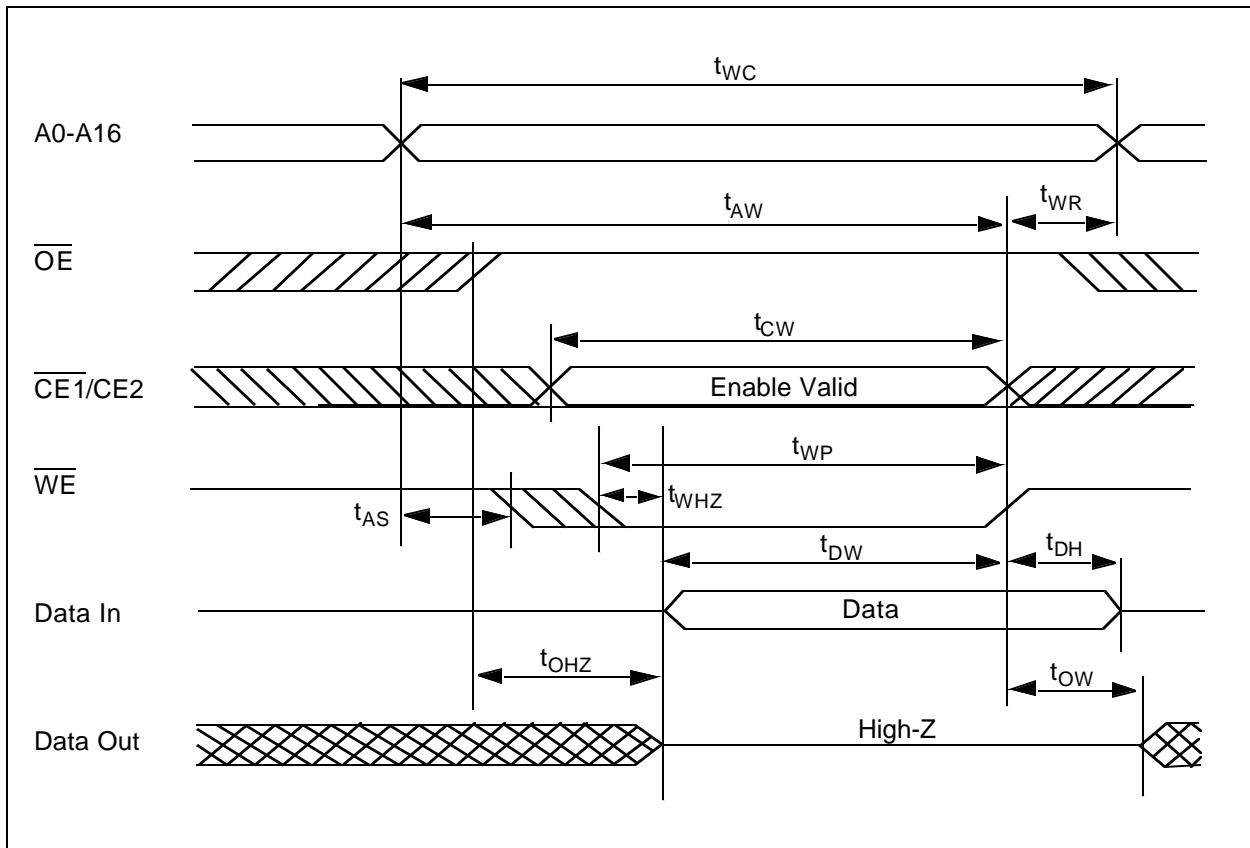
$t_{WC}$

A0-A16

$t_{AW}$

$t_{WR}$

$\overline{OE}$

$t_{CW}$

$\overline{CE1}$/CE2

Enable Valid

$t_{WP}$

$\overline{WE}$

$t_{WHZ}$

$t_{AS}$

$t_{DW}$

$t_{DH}$

Data In

Data

$t_{OHZ}$

$t_{OW}$

Data Out

High-Z